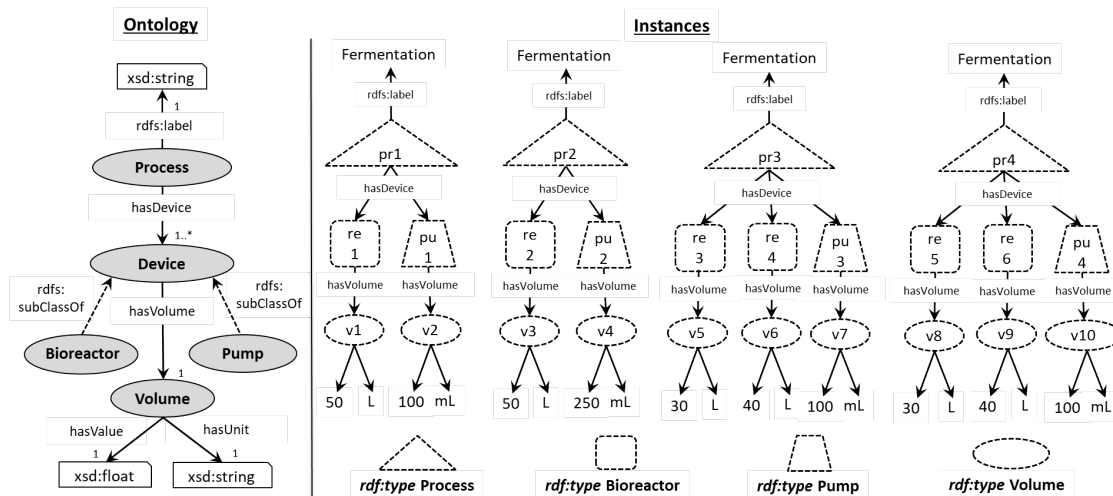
Ontology

xsd:string
1
rdfs:label
Process
hasDevice
1..*
Device
rdfs: subClassOf
hasVolume
rdfs: subClassOf
Bioreactor
Pump
1
Volume
hasValue
hasUnit
1
1
xsd:float
xsd:string

Instances

Fermentation
rdfs:label
pr1
hasDevice
re 1
pu 1
hasVolume
hasVolume
v1
v2
50
L
100
mL

Fermentation
rdfs:label
pr2
hasDevice
re 2
pu 2
hasVolume
hasVolume
v3
v4
50
L
250
mL

Fermentation
rdfs:label
pr3
hasDevice
re 3
re 4
pu 3
hasVolume
hasVolume
hasVolume
v5
v6
v7
30
L
40
L
100
mL

Fermentation
rdfs:label
pr4
hasDevice
re 5
re 6
pu 4
hasVolume
hasVolume
hasVolume
v8
v9
v10
30
L
40
L
100
mL

rdf:type Process
rdf:type Bioreactor
rdf:type Pump
rdf:type Volume